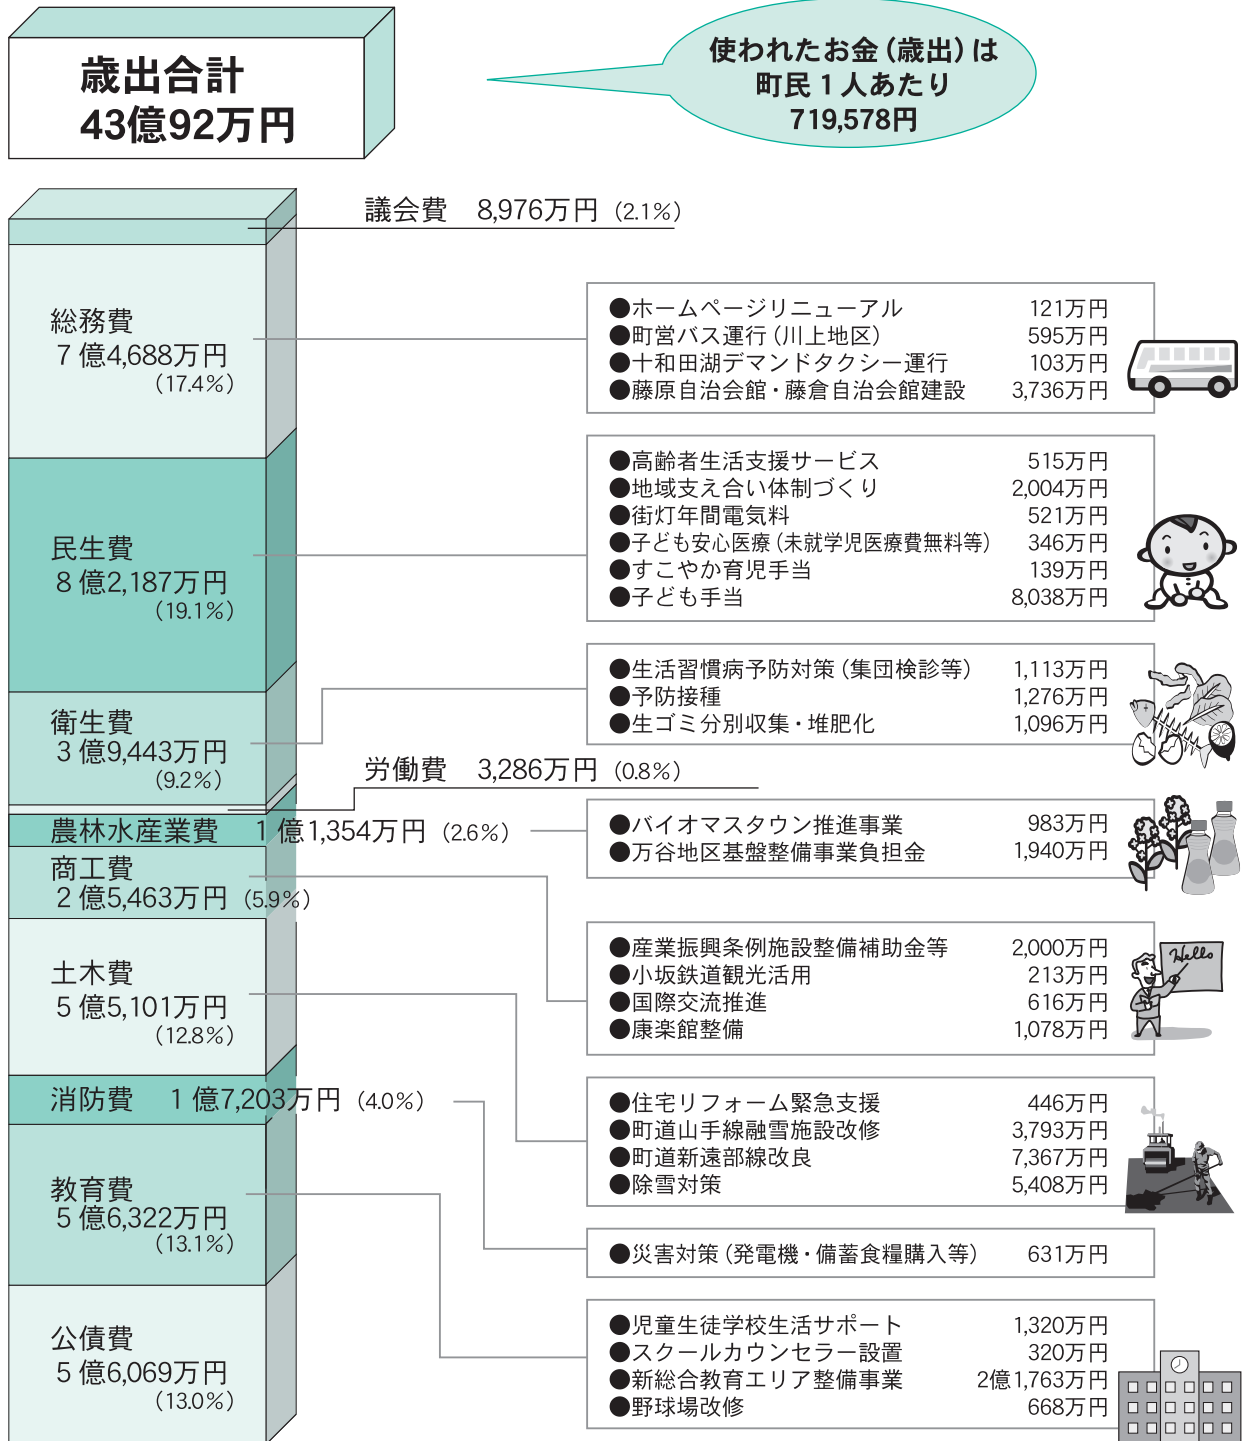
歳出合計
43億92万円

使われたお金（歳出）は
町民１人あたり
719,578円

議会費　8,976万円（2.1%）

総務費
７億4,688万円
（17.4%）

●ホームページリニューアル 121万円
●町営バス運行（川上地区） 595万円
●十和田湖デマンドタクシー運行 103万円
●藤原自治会館・藤倉自治会館建設 3,736万円

民生費
８億2,187万円
（19.1%）

●高齢者生活支援サービス 515万円
●地域支え合い体制づくり 2,004万円
●街灯年間電気料 521万円
●子ども安心医療（未就学児医療費無料等） 346万円
●すこやか育児手当 139万円
●子ども手当 8,038万円

衛生費
３億9,443万円
（9.2%）

●生活習慣病予防対策（集団検診等） 1,113万円
●予防接種 1,276万円
●生ゴミ分別収集・堆肥化 1,096万円

労働費　3,286万円（0.8%）

農林水産業費　１億1,354万円（2.6%）

●バイオマスタウン推進事業 983万円
●万谷地区基盤整備事業負担金 1,940万円

商工費
２億5,463万円（5.9%）

●産業振興条例施設整備補助金等 2,000万円
●小坂鉄道観光活用 213万円
●国際交流推進 616万円
●康楽館整備 1,078万円

Hello

土木費
５億5,101万円
（12.8%）

●住宅リフォーム緊急支援 446万円
●町道山手線融雪施設改修 3,793万円
●町道新遠部線改良 7,367万円
●除雪対策 5,408万円

消防費　１億7,203万円（4.0%）

●災害対策（発電機・備蓄食糧購入等） 631万円

教育費
５億6,322万円
（13.1%）

●児童生徒学校生活サポート 1,320万円
●スクールカウンセラー設置 320万円
●新総合教育エリア整備事業 2億1,763万円
●野球場改修 668万円

公債費
５億6,069万円
（13.0%）